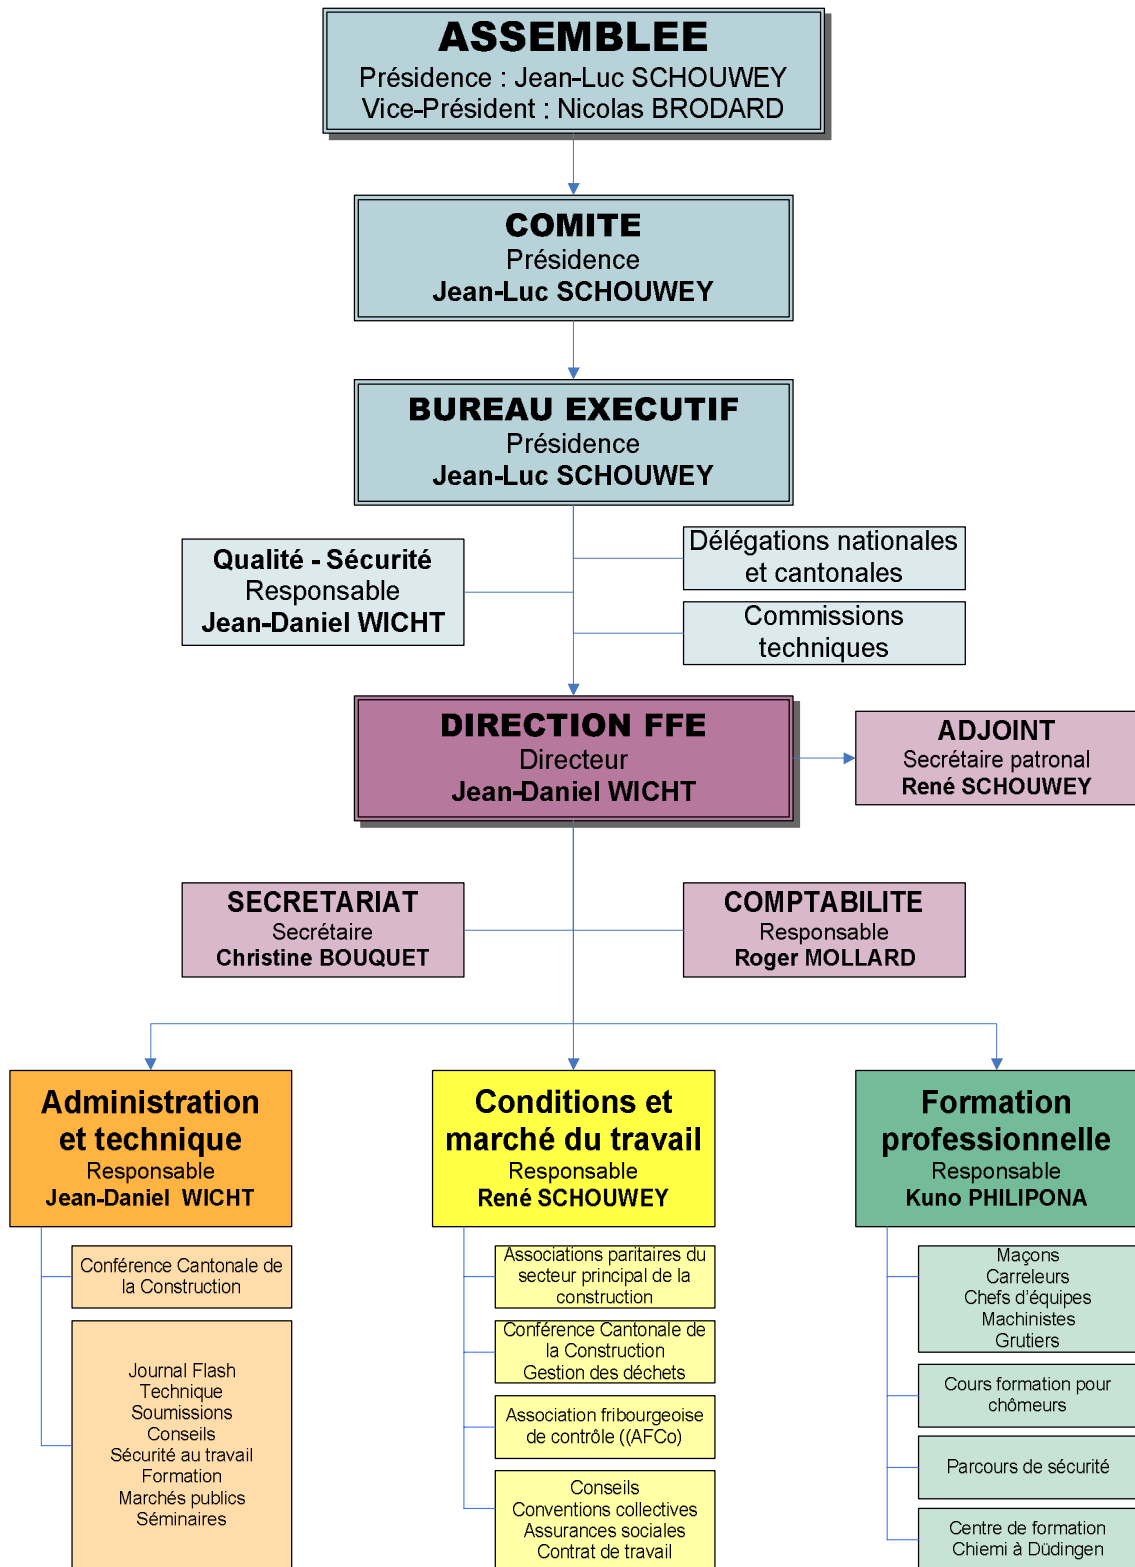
ASSEMBLEE
Présidence : Jean-Luc SCHOUWEY
Vice-Président : Nicolas BRODARD

COMITE
Présidence
Jean-Luc SCHOUWEY

BUREAU EXECUTIF
Présidence
Jean-Luc SCHOUWEY

Qualité - Sécurité
Responsable
Jean-Daniel WICHT

Délégations nationales et cantonales

Commissions techniques

DIRECTION FFE
Directeur
Jean-Daniel WICHT

ADJOINT
Secrétaire patronal
René SCHOUWEY

SECRETARIAT
Secrétaire
Christine BOUQUET

COMPTABILITE
Responsable
Roger MOLLARD

Administration et technique
Responsable
Jean-Daniel WICHT

Conférence Cantonale de la Construction

Journal Flash
Technique
Soumissions
Conseils
Sécurité au travail
Formation
Marchés publics
Séminaires

Conditions et marché du travail
Responsable
René SCHOUWEY

Associations paritaires du secteur principal de la construction

Conférence Cantonale de la Construction
Gestion des déchets

Association fribourgeoise de contrôle ((AFCo)

Conseils
Conventions collectives
Assurances sociales
Contrat de travail

Formation professionnelle
Responsable
Kuno PHILIPONA

Maçons
Carreleurs
Chefs d'équipes
Machinistes
Grutiers

Cours formation pour chômeurs

Parcours de sécurité

Centre de formation Chiemi à Düdingen